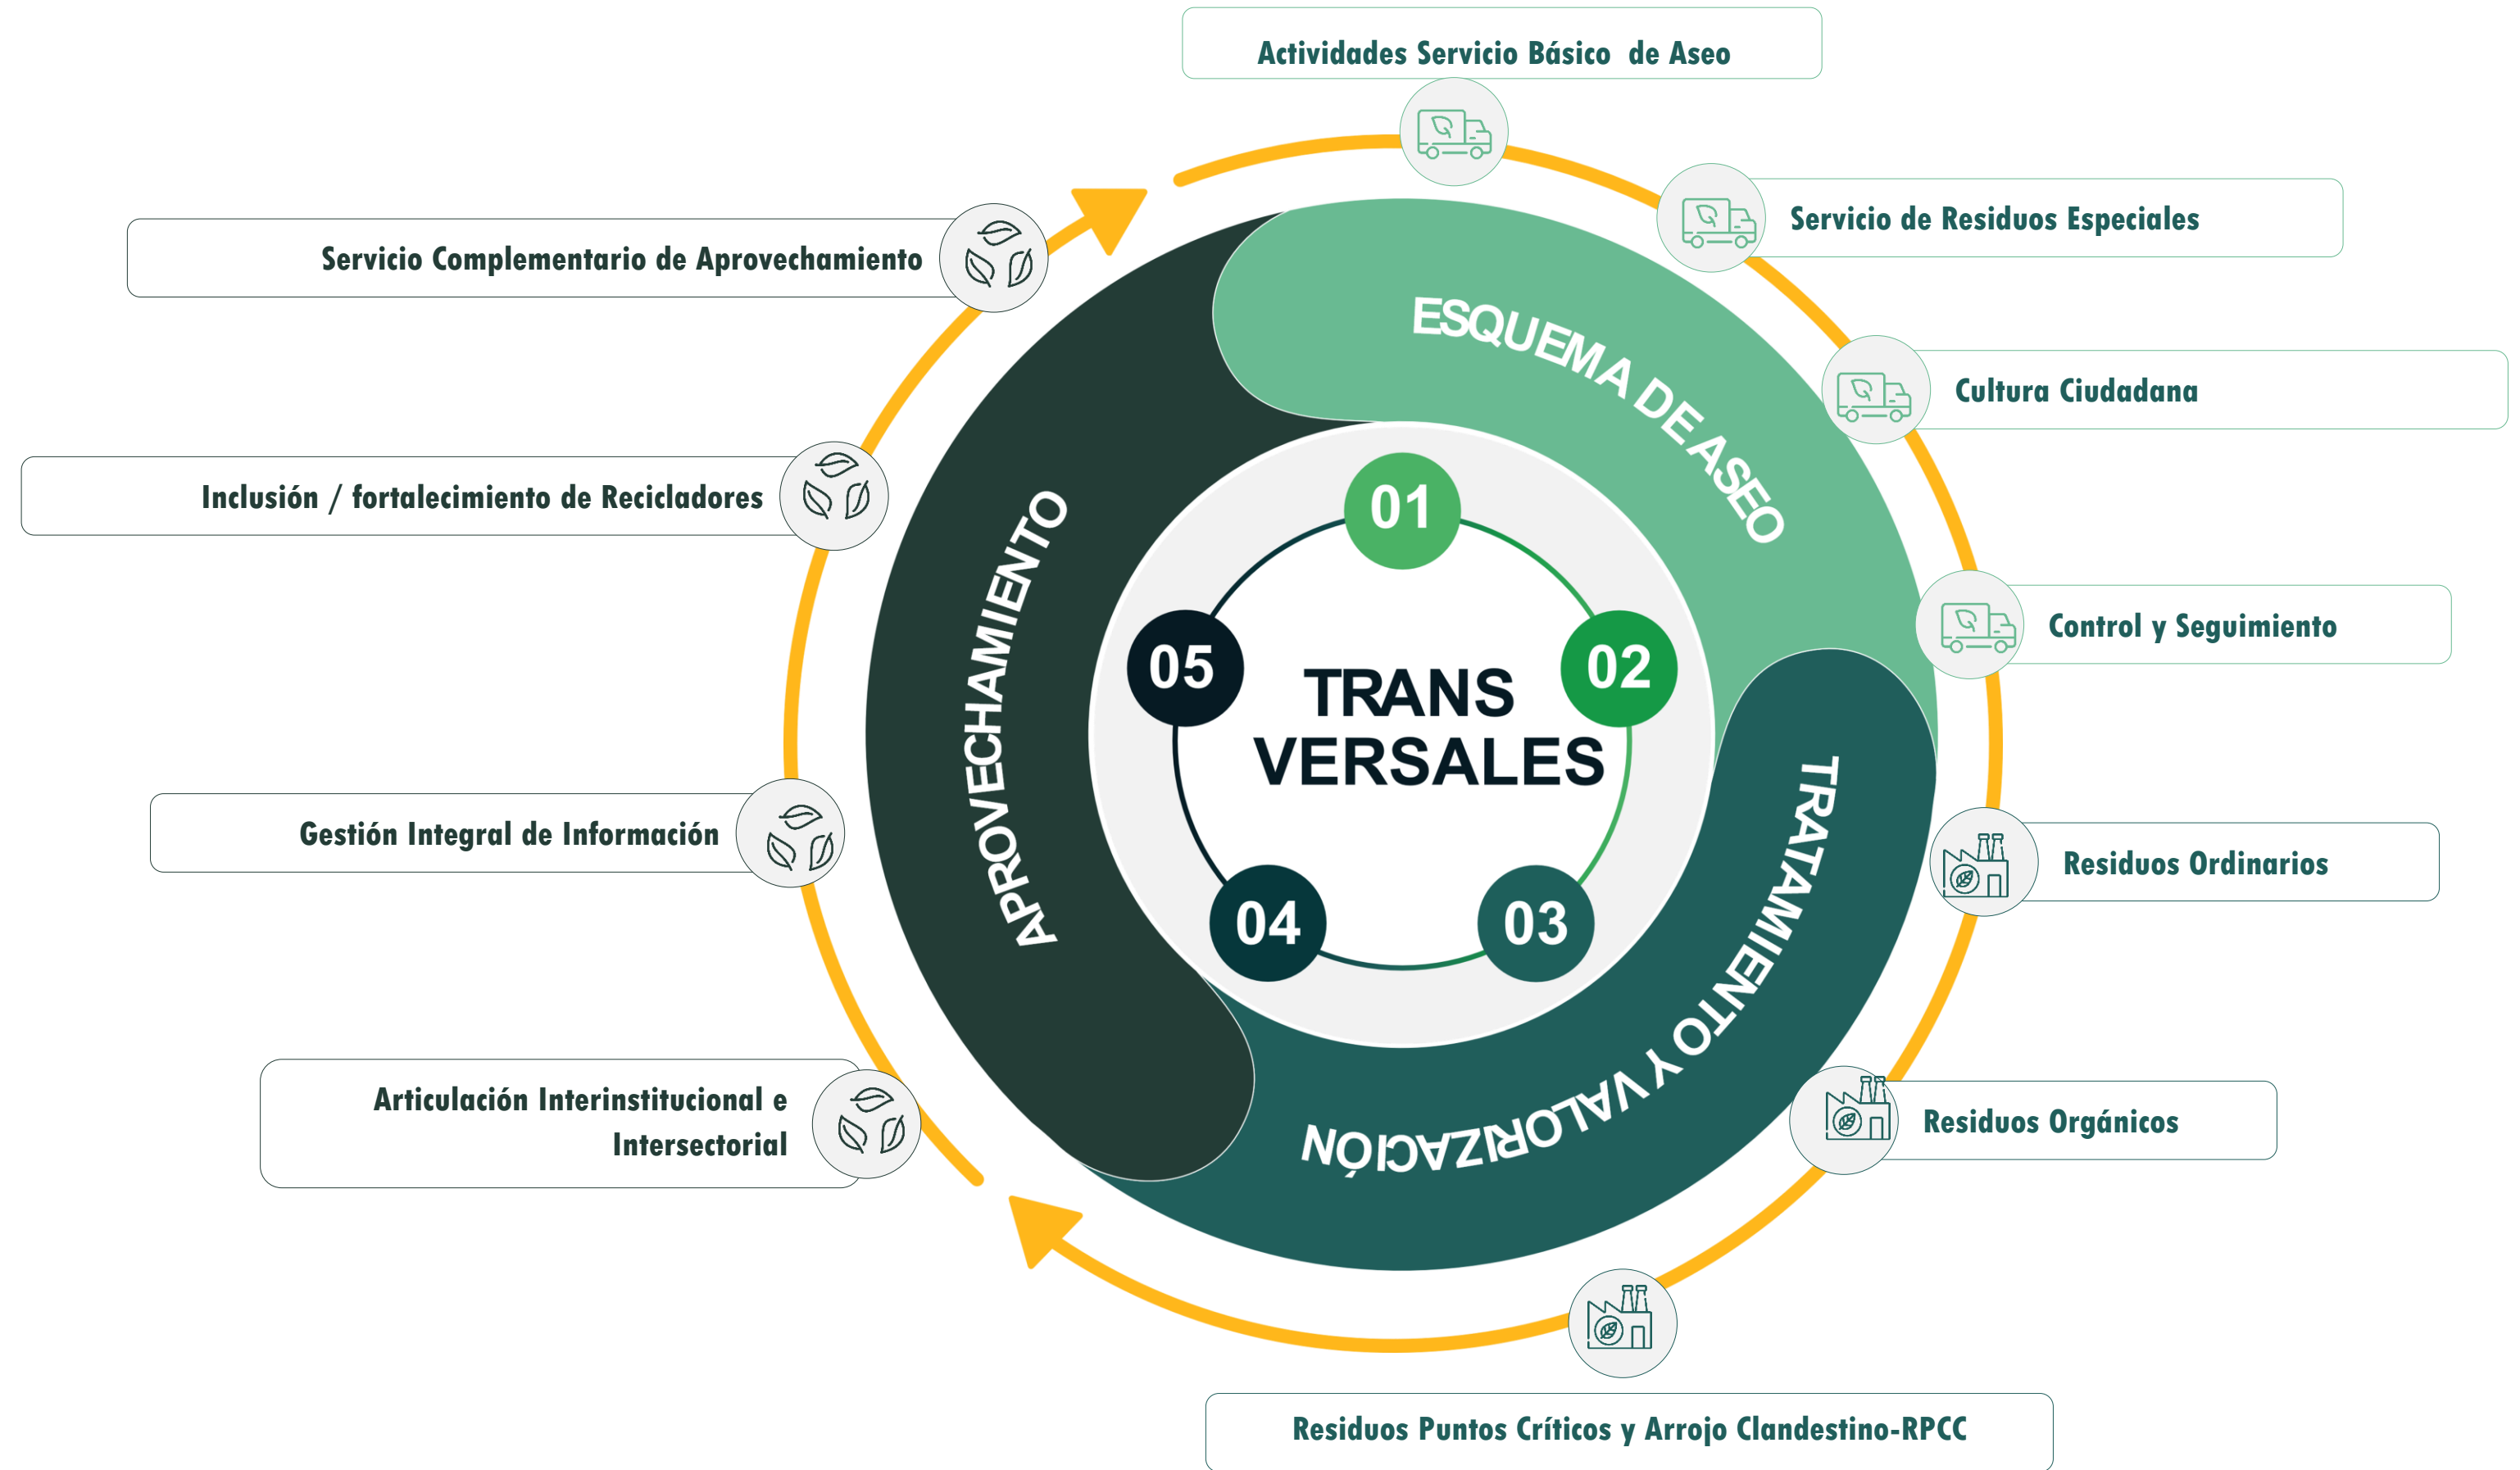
Actividades Servicio Básico de Aseo

Servicio de Residuos Especiales

Cultura Ciudadana

Control y Seguimiento

Residuos Ordinarios

Residuos Orgánicos

Residuos Puntos Críticos y Arrojo Clandestino-RPCC

Articulación Interinstitucional e Intersectorial

Gestión Integral de Información

Inclusión / fortalecimiento de Recicladores

Servicio Complementario de Aprovechamiento

ESQUEMA DE ASEO

TRATAMIENTO Y VALORIZACIÓN

APROVECHAMIENTO

01

02

03

04

05

TRANS VERSALES